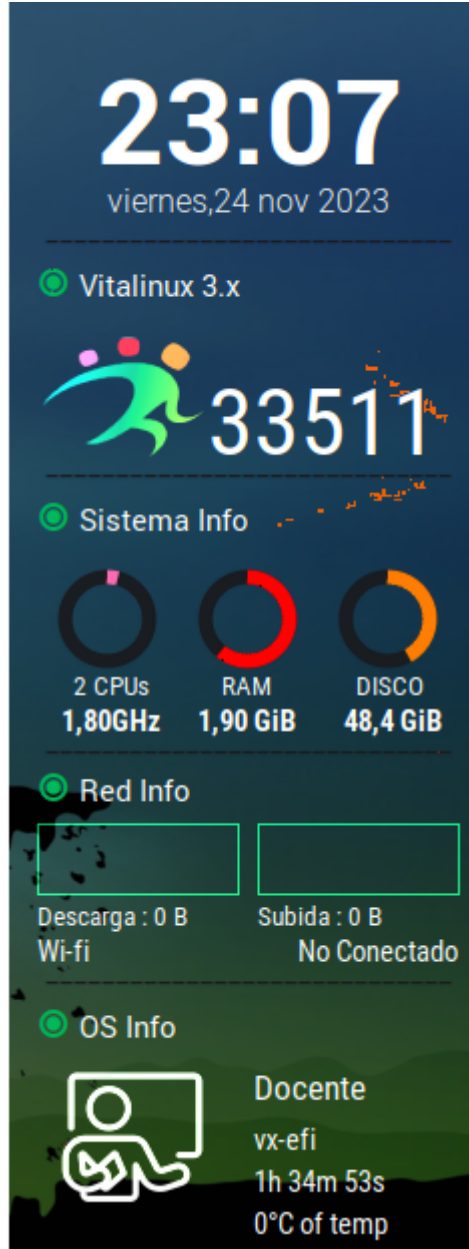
23:07
viernes,24 nov 2023

Vitalinux 3.x

33511

Sistema Info

2 CPUs
1,80GHz

RAM
1,90 GiB

DISCO
48,4 GiB

Red Info

Descarga : 0 B
Wi-fi

Subida : 0 B
No Conectado

OS Info

Docente
vx-efi
1h 34m 53s
0°C of temp